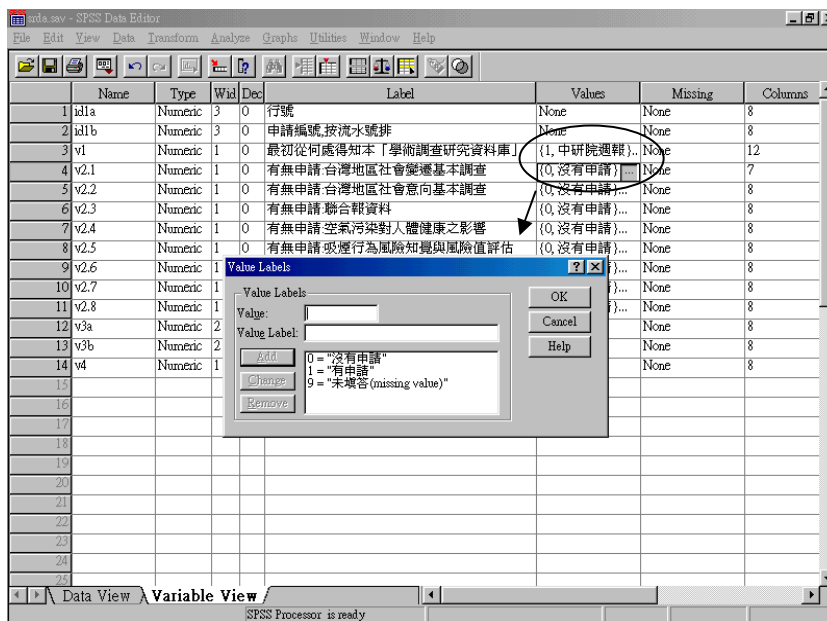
srda.sav - SPSS Data Editor

File Edit View Data Transform Analyze Graphs Utilities Window Help

| | Name | Type | Wid | Dec | Label | Values | Missing | Columns |
|---|---|---|---|---|---|---|---|---|
| 1 | id1a | Numeric | 3 | 0 | 行號 | None | None | 8 |
| 2 | id1b | Numeric | 3 | 0 | 申請編號,按流水號排 | None | None | 8 |
| 3 | v1 | Numeric | 1 | 0 | 最初從何處得知本「學術調查研究資料庫」 | {1, 中研院週報}... | None | 12 |
| 4 | v2.1 | Numeric | 1 | 0 | 有無申請:台灣地區社會變遷基本調查 | {0, 沒有申請}... | None | 7 |
| 5 | v2.2 | Numeric | 1 | 0 | 有無申請:台灣地區社會意向基本調查 | {0, 沒有申請}... | None | 8 |
| 6 | v2.3 | Numeric | 1 | 0 | 有無申請:聯合報資料 | {0, 沒有申請}... | None | 8 |
| 7 | v2.4 | Numeric | 1 | 0 | 有無申請:空氣污染對人體健康之影響 | {0, 沒有申請}... | None | 8 |
| 8 | v2.5 | Numeric | 1 | 0 | 有無申請:吸煙行為風險知覺與風險值評估 | {0, 沒有申請}... | None | 8 |
| 9 | v2.6 | Numeric | 1 | | | }... | None | 8 |
| 10 | v2.7 | Numeric | 1 | | | }... | None | 8 |
| 11 | v2.8 | Numeric | 1 | | | }... | None | 8 |
| 12 | v3a | Numeric | 2 | | | | None | 8 |
| 13 | v3b | Numeric | 2 | | | | None | 8 |
| 14 | v4 | Numeric | 1 | | | | None | 8 |
| 15 | | | | | | | | |
| 16 | | | | | | | | |
| 17 | | | | | | | | |
| 18 | | | | | | | | |
| 19 | | | | | | | | |
| 20 | | | | | | | | |
| 21 | | | | | | | | |
| 22 | | | | | | | | |
| 23 | | | | | | | | |
| 24 | | | | | | | | |
| 25 | | | | | | | | |

Value Labels ? ×
Value Labels
Value:
Value Label:
Add
Change
Remove
0 = "沒有申請"
1 = "有申請"
9 = "未填答(missing value)"
OK
Cancel
Help

Data View Variable View

SPSS Processor is ready